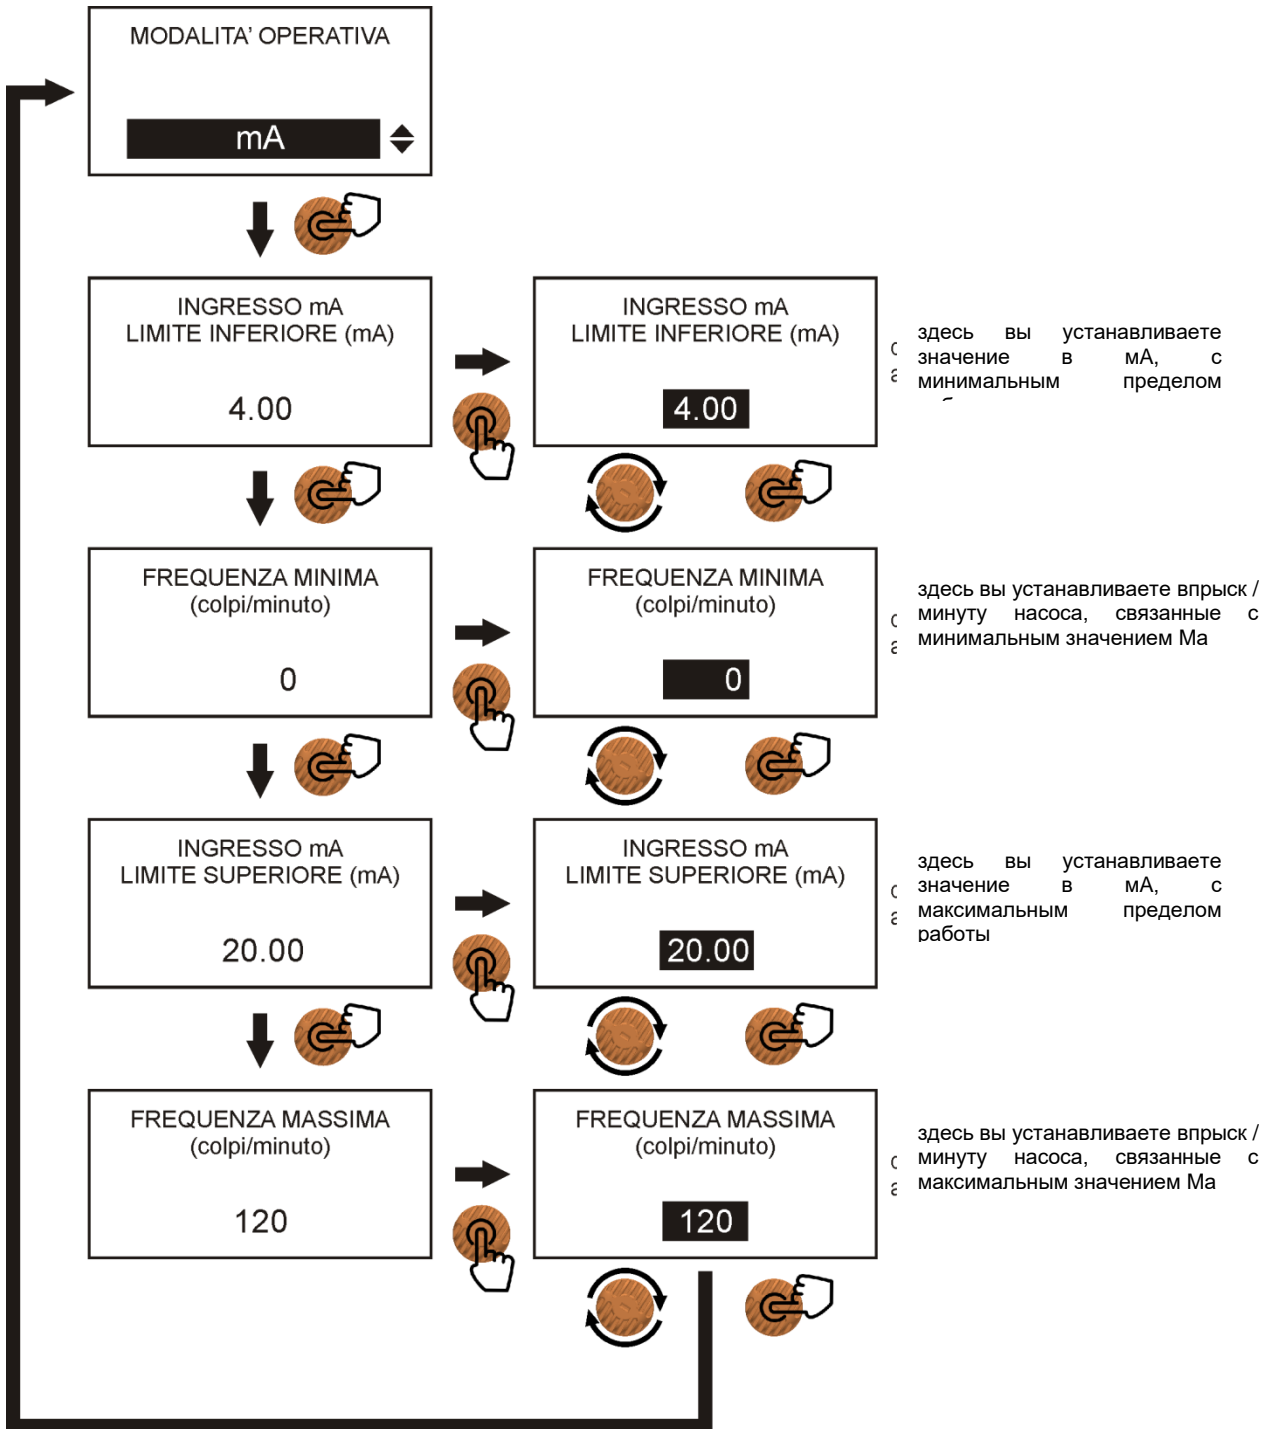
MODALITA' OPERATIVA

mA

INGRESSO mA
LIMITE INFERIORE (mA)

4.00

INGRESSO mA
LIMITE INFERIORE (mA)

4.00

здесь вы устанавливаете значение в мА, с минимальным пределом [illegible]

FREQUENZA MINIMA
(colpi/minuto)

0

FREQUENZA MINIMA
(colpi/minuto)

0

здесь вы устанавливаете впрыск / минуту насоса, связанные с минимальным значением Ma

INGRESSO mA
LIMITE SUPERIORE (mA)

20.00

INGRESSO mA
LIMITE SUPERIORE (mA)

20.00

здесь вы устанавливаете значение в мА, с максимальным пределом работы

FREQUENZA MASSIMA
(colpi/minuto)

120

FREQUENZA MASSIMA
(colpi/minuto)

120

здесь вы устанавливаете впрыск / минуту насоса, связанные с максимальным значением Ma